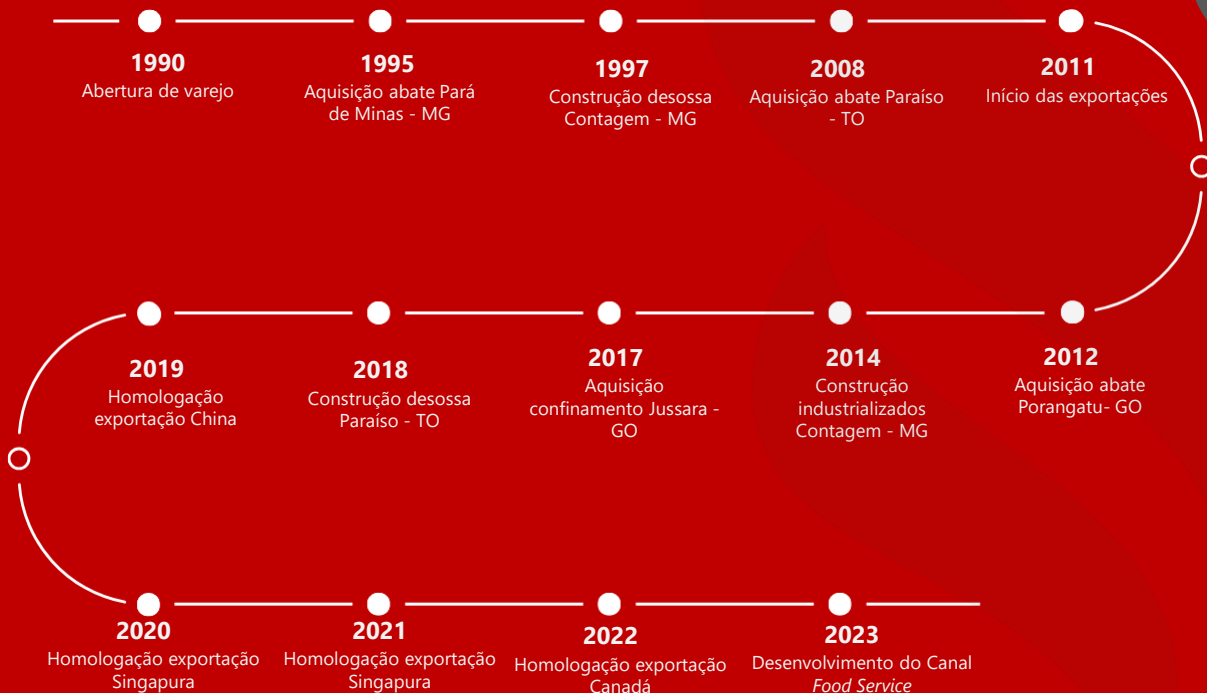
1990
Abertura de varejo

1995
Aquisição abate Pará de Minas - MG

1997
Construção desossa Contagem - MG

2008
Aquisição abate Paraíso - TO

2011
Início das exportações

2019
Homologação exportação China

2018
Construção desossa Paraíso - TO

2017
Aquisição confinamento Jussara - GO

2014
Construção industrializados Contagem - MG

2012
Aquisição abate Porangatu- GO

2020
Homologação exportação Singapura

2021
Homologação exportação Singapura

2022
Homologação exportação Canadá

2023
Desenvolvimento do Canal Food Service